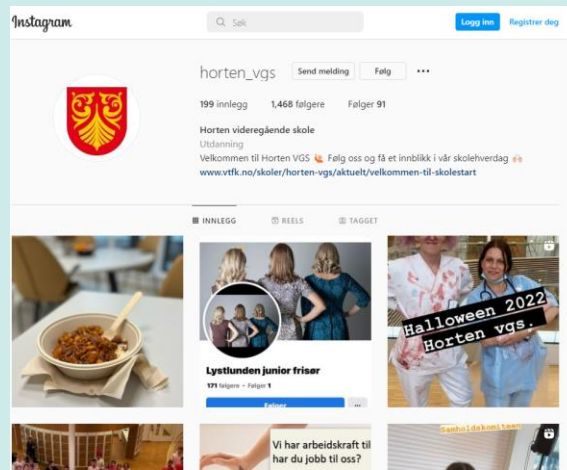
Instagram

Søk

Logg inn Registrer deg

horten_vgs Send melding Følg •••

199 innlegg 1,468 følgere Følger 91

Horten videregående skole
Utdanning
Velkommen til Horten VGS 🍂 Følg oss og få et innblikk i vår skolehverdag 🙌
www.vtfk.no/skoler/horten-vgs/aktuelt/velkommen-til-skolestart

INNLEGG REELS TAGGET

Lystlunden junior frisør
171 følgere • Følger 1
Følger ...

Halloween 2022
Horten vgs.

Vi har arbeidskraft til
har du jobb til oss?

Samholdskomiteen